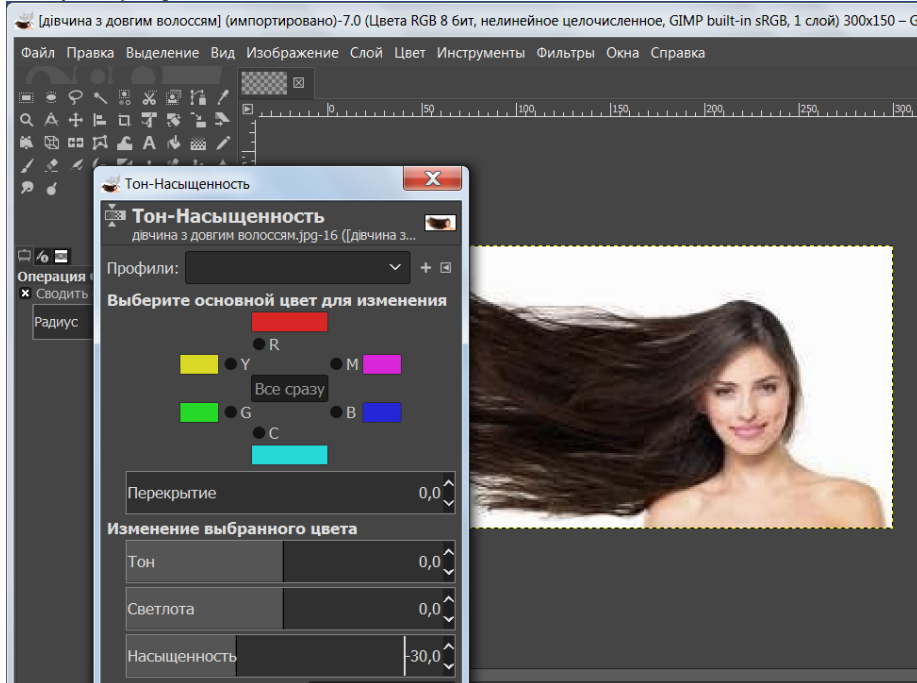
[дівчина з довгим волоссям] (импортировано)-7.0 (Цвета RGB 8 бит, нелинейное целочисленное, GIMP built-in sRGB, 1 слой) 300x150 – G

Файл Правка Выделение Вид Изображение Слой Цвет Инструменты Фильтры Окна Справка

0 50 100 150 200 250 300

Операция
Сводить
Радиус

Тон-Насыщенность

Тон-Насыщенность
дівчина з довгим волоссям.jpg-16 ([дівчина з...

Профили:

Выберите основной цвет для изменения

R
Y
M
Все сразу
G
B
C

Перекрытие 0,0

Изменение выбранного цвета

Тон 0,0

Светлота 0,0

Насыщенность -30,0